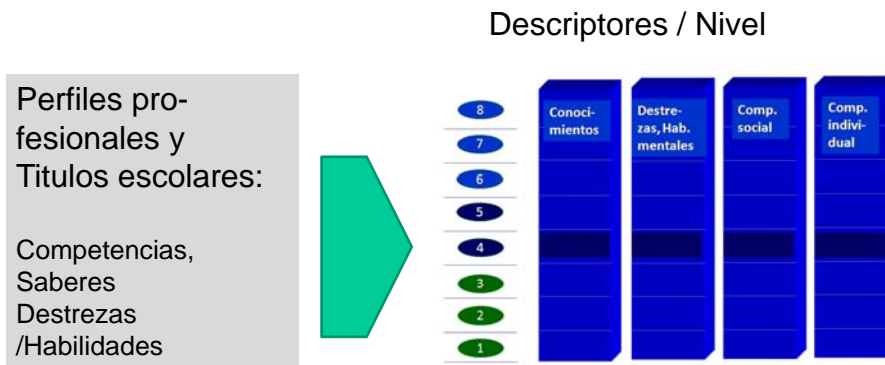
Descriptores / Nivel

Perfiles profesionales y Titulos escolares:

Competencias, Saberes Destrezas /Habilidades

8
7
6
5
4
3
2
1

Conocimientos

Destrezas, Hab. mentales

Comp. social

Comp. individual